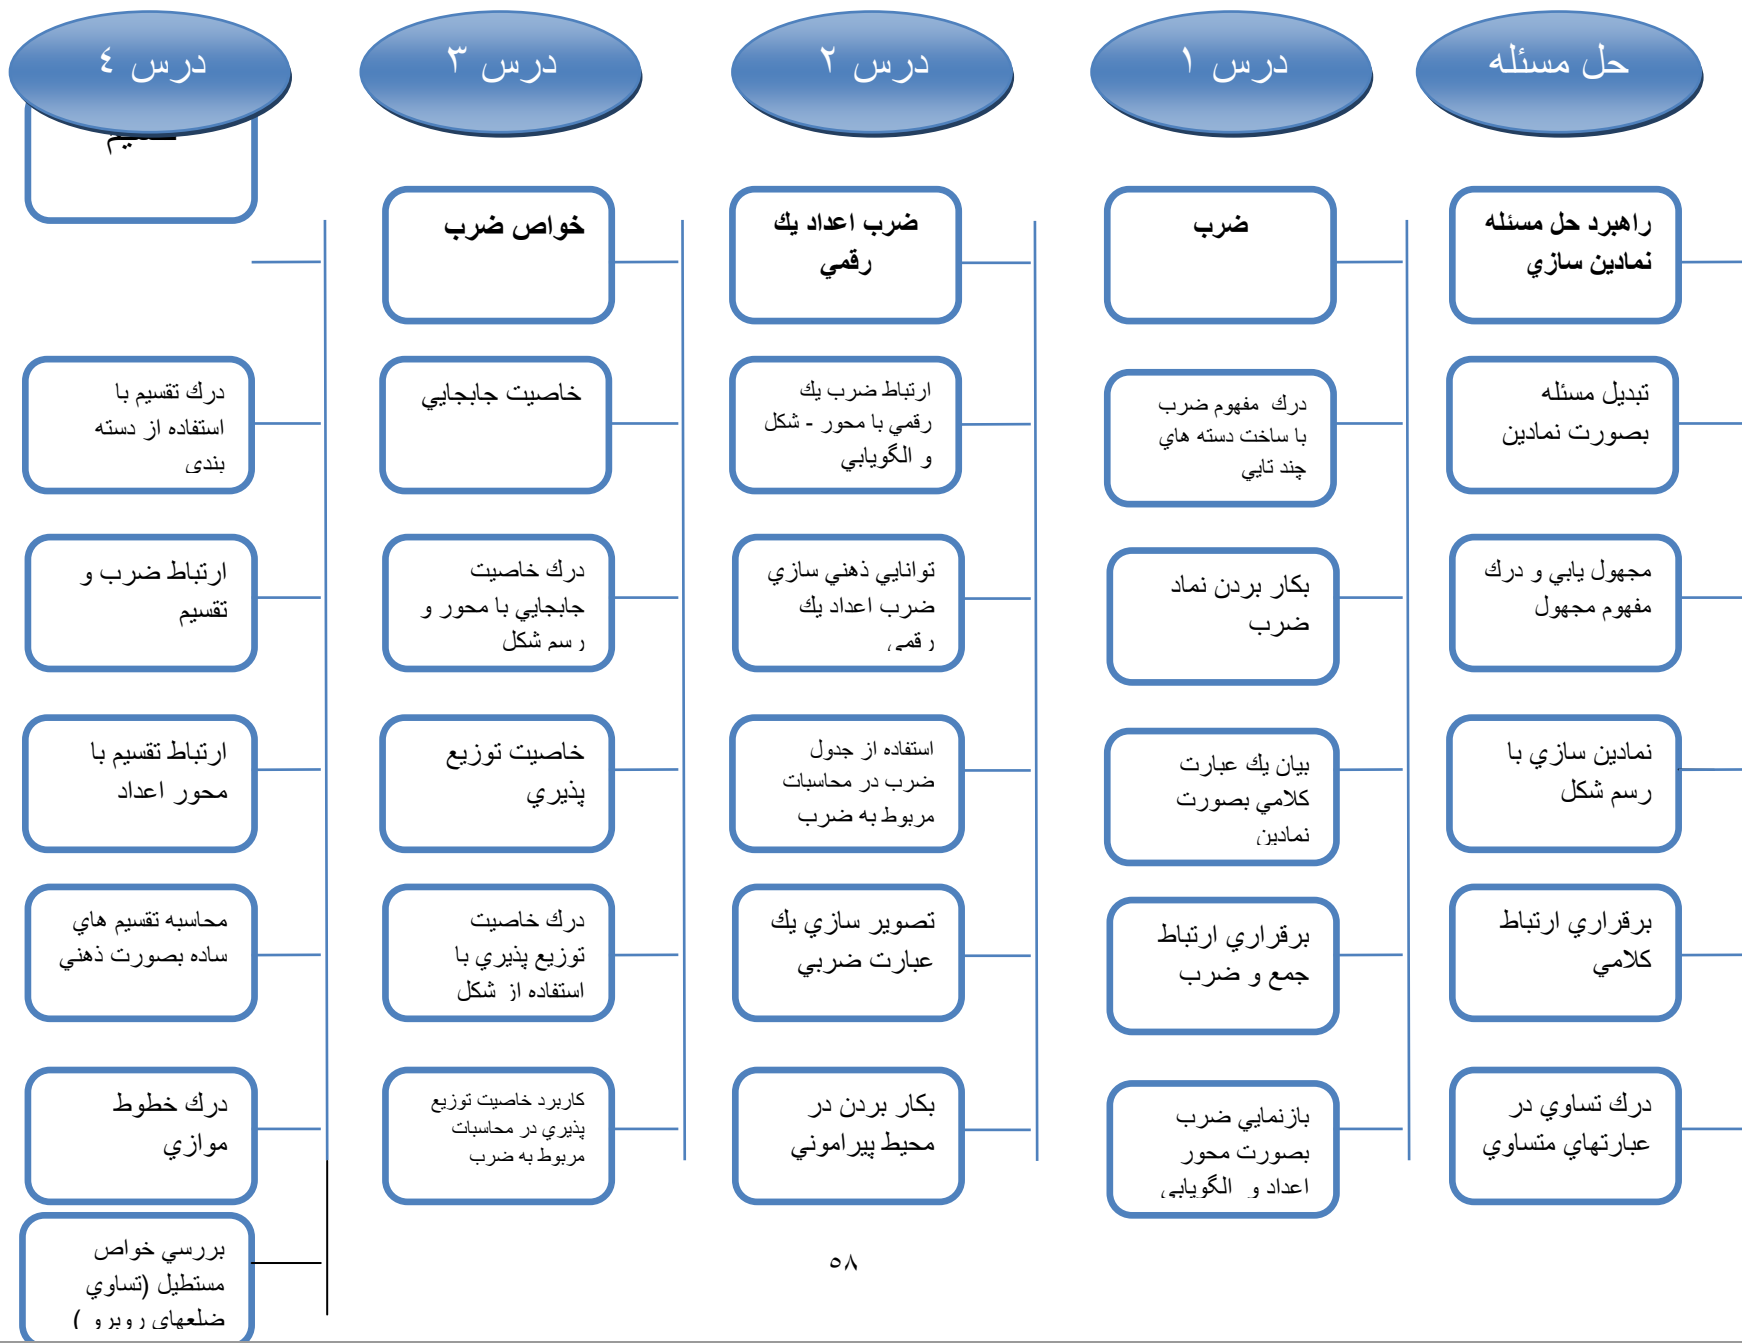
حل مسئله

راهبرد حل مسئله نمادين سازي

تبديل مسئله بصورت نمادين

مجهول يابي و درك مفهوم مجهول

نمادين سازي با رسم شكل

برقراري ارتباط كلامي

درك تساوي در عبارتهاي متساوي

درس ١

ضرب

درك مفهوم ضرب با ساخت دسته هاي چند تايي

بكار بردن نماد ضرب

بيان يك عبارت كلامي بصورت نمادين

برقراري ارتباط جمع و ضرب

بازنمايي ضرب بصورت محور اعداد و الگويابي

درس ٢

ضرب اعداد يك رقمي

ارتباط ضرب يك رقمي با محور - شكل و الگويابي

توانايي ذهني سازي ضرب اعداد يك رقمي

استفاده از جدول ضرب در محاسبات مربوط به ضرب

تصوير سازي يك عبارت ضربي

بكار بردن در محيط پيراموني

درس ٣

خواص ضرب

خاصيت جابجايي

درك خاصيت جابجايي با محور و رسم شكل

خاصيت توزيع پذيري

درك خاصيت توزيع پذيري با استفاده از شكل

كاربرد خاصيت توزيع پذيري در محاسبات مربوط به ضرب

درس ٤

تقسيم

درك تقسيم با استفاده از دسته بندی

ارتباط ضرب و تقسيم

ارتباط تقسيم با محور اعداد

محاسبه تقسيم هاي ساده بصورت ذهني

درك خطوط موازي

بررسي خواص مستطيل (تساوي ضلعهای روبرو )

٥٨